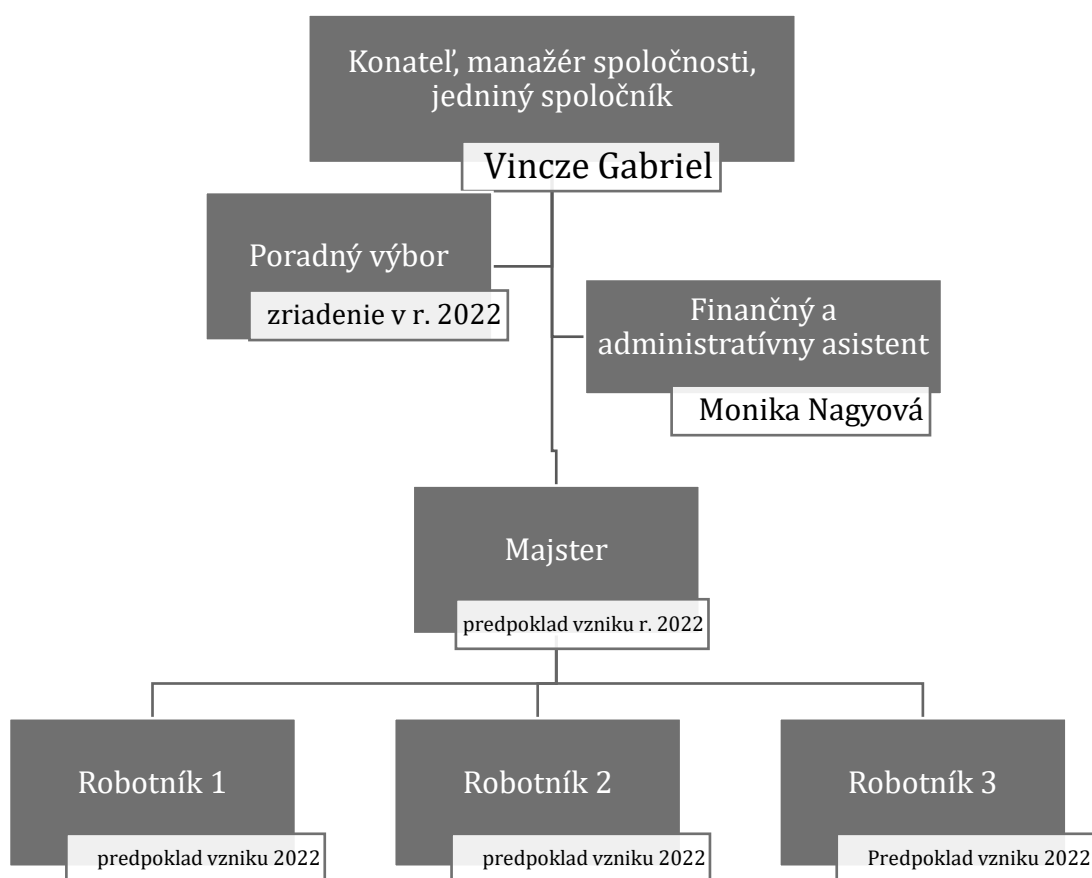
Konateľ, manažér spoločnosti, jedniný spoločník

Vincze Gabriel

Poradný výbor

zriadenie v r. 2022

Finančný a administratívny asistent

Monika Nagyová

Majster

predpoklad vzniku r. 2022

Robotník 1

predpoklad vzniku 2022

Robotník 2

predpoklad vzniku 2022

Robotník 3

Predpoklad vzniku 2022